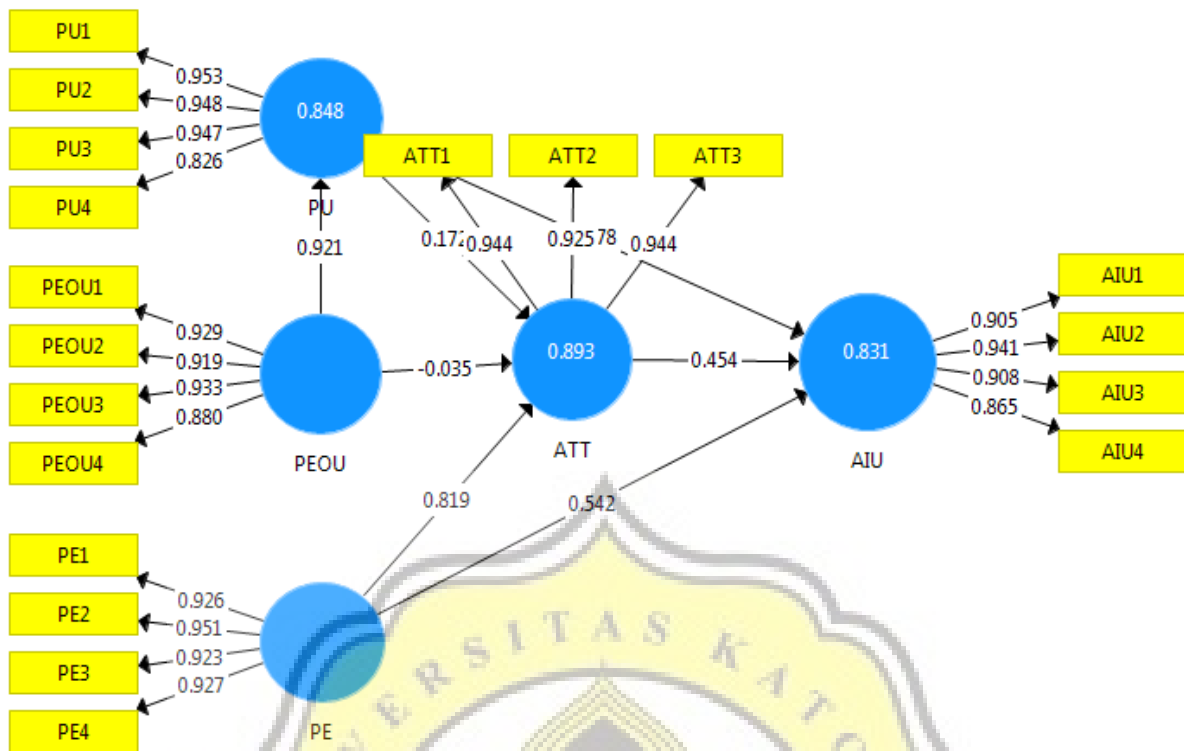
PU1
PU2
PU3
PU4
0.953
0.948
0.947
0.826
0.848
PU
0.921
ATT1
ATT2
ATT3
0.17
0.944
0.925
78
0.944
PEOU1
PEOU2
PEOU3
PEOU4
0.929
0.919
0.933
0.880
PEOU
-0.035
0.893
ATT
0.454
0.831
AIU
0.905
0.941
0.908
0.865
AIU1
AIU2
AIU3
AIU4
0.819
0.542
PE1
PE2
PE3
PE4
0.926
0.951
0.923
0.927
PE
ERSITAS KAT